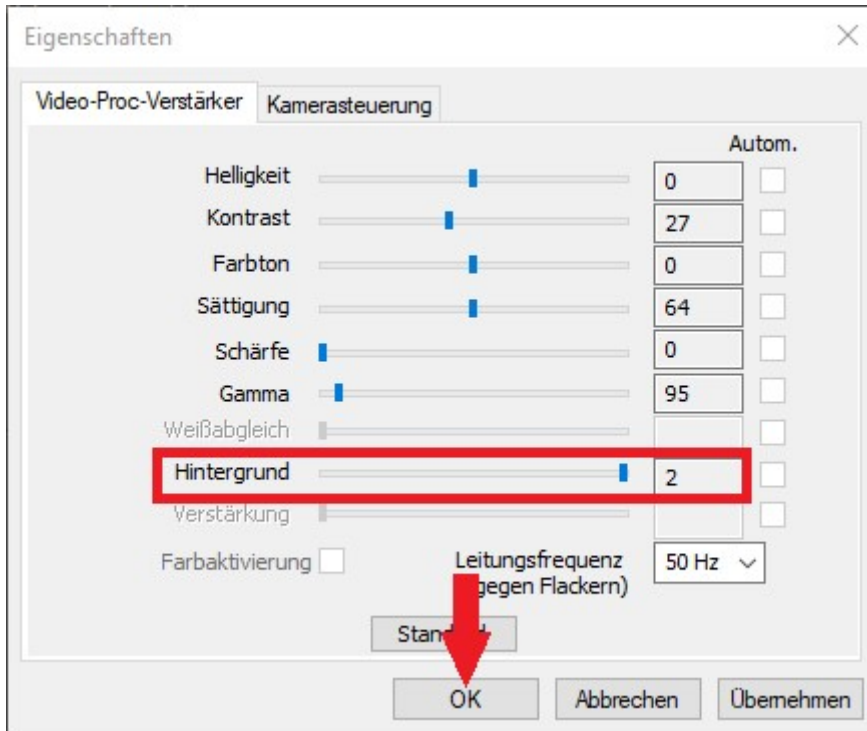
Eigenschaften

Video-Proc-Verstärker | Kamerasteuerung

Autom.

| | | |
|---|---|---|
| Helligkeit | 0 | |
| Kontrast | 27 | |
| Farbton | 0 | |
| Sättigung | 64 | |
| Schärfe | 0 | |
| Gamma | 95 | |
| Weißabgleich | | |
| Hintergrund | 2 | |
| Verstärkung | | |

Farbaktivierung

Leitungsfrequenz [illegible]gegen Flackern)

50 Hz

Stan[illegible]

OK

Abbrechen

Übernehmen